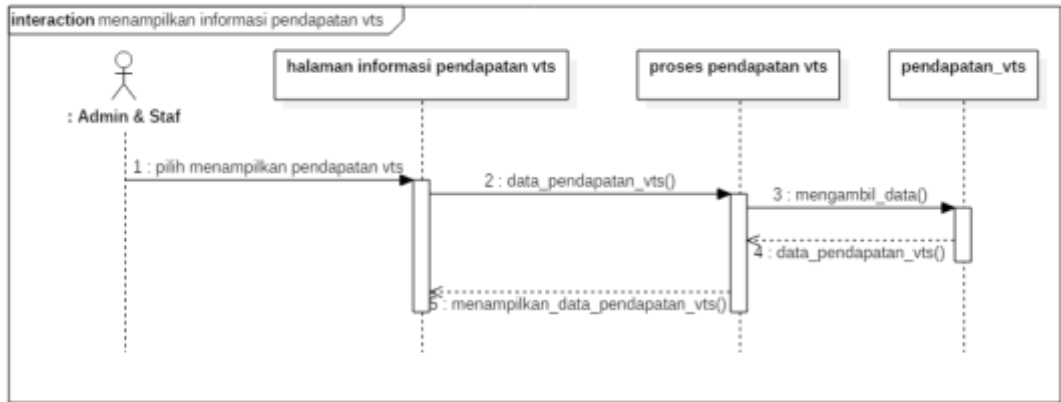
interaction menampilkan informasi pendapatan vts

: Admin & Staf

halaman informasi pendapatan vts

proses pendapatan vts

pendapatan_vts

1 : pilih menampilkan pendapatan vts

2 : data_pendapatan_vts()

3 : mengambil_data()

4 : data_pendapatan_vts()

5 : menampilkan_data_pendapatan_vts()